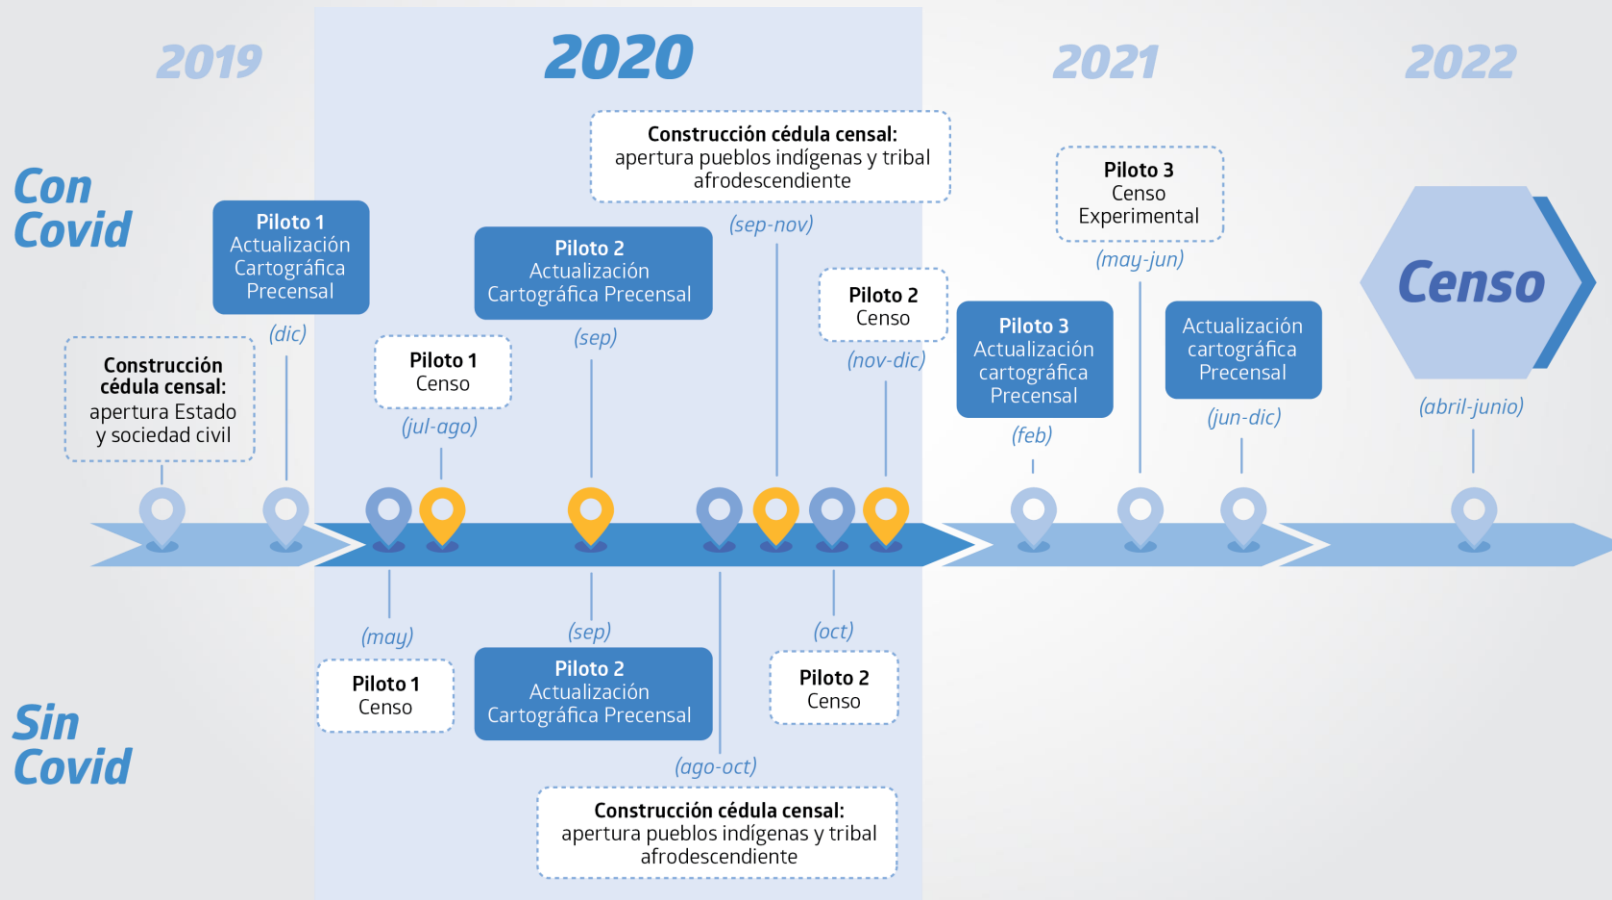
2019

2020

2021

2022

Con Covid

Piloto 1
Actualización Cartográfica Precensal
(dic)

Construcción cédula censal:
apertura Estado y sociedad civil

Piloto 1
Censo
(jul-ago)

Piloto 2
Actualización Cartográfica Precensal
(sep)

Construcción cédula censal:
apertura pueblos indígenas y tribal afrodescendiente
(sep-nov)

Piloto 2
Censo
(nov-dic)

Piloto 3
Actualización cartográfica Precensal
(feb)

Piloto 3
Censo Experimental
(may-jun)

Actualización cartográfica Precensal
(jun-dic)

Censo
(abril-junio)

Sin Covid

(may)
Piloto 1
Censo

(sep)
Piloto 2
Actualización Cartográfica Precensal

(ago-oct)
Construcción cédula censal:
apertura pueblos indígenas y tribal afrodescendiente

(oct)
Piloto 2
Censo